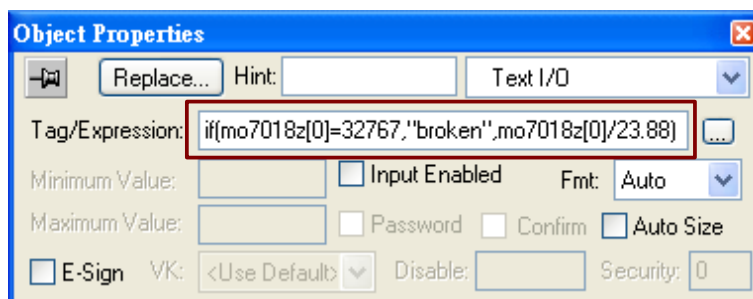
Object Properties

Replace... Hint: Text I/O

Tag/Expression: if(mo7018z[0]=32767,"broken",mo7018z[0]/23.88) ...

Minimum Value: Input Enabled Fmt: Auto

Maximum Value: Password Confirm Auto Size

E-Sign VK: <Use Default> Disable: Security: 0